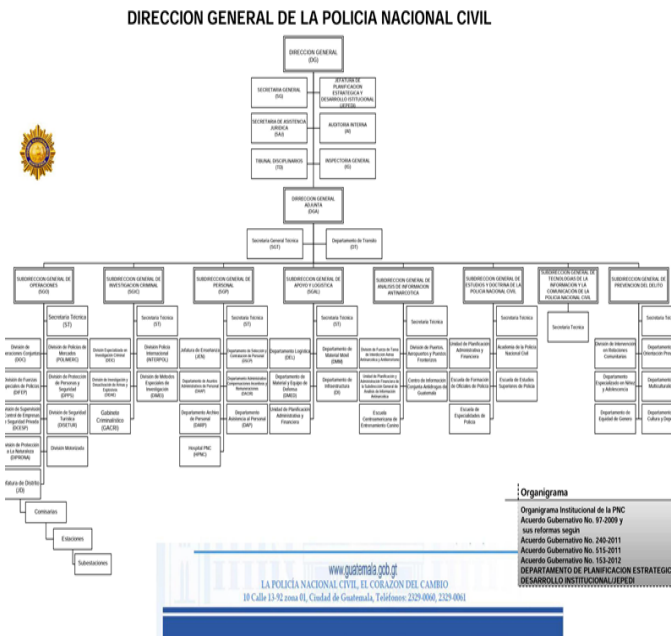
DIRECCION GENERAL DE LA POLICIA NACIONAL CIVIL

DIRECCION GENERAL (DG)

SECRETARIA GENERAL (SG)

JEFATURA DE PLANIFICACION ESTRATEGICA Y DESARROLLO INSTITUCIONAL (JEPEDI)

SECRETARIA DE ASISTENCIA JURIDICA (SAJ)

AUDITORIA INTERNA (AI)

TRIBUNAL DISCIPLINARIO (TD)

INSPECTORIA GENERAL (IG)

DIRECCION GENERAL ADJUNTA (DGA)

Secretaria General Técnica (SGT)

Departamento de Tránsito (DT)

SUBDIRECCION GENERAL DE OPERACIONES (SGO)

SUBDIRECCION GENERAL DE INVESTIGACION CRIMINAL (SGIC)

SUBDIRECCION GENERAL DE PERSONAL (SGP)

SUBDIRECCION GENERAL DE APOYO Y LOGISTICA (SGAL)

SUBDIRECCION GENERAL DE ANALISIS DE INFORMACION ANTINARCOTICA

SUBDIRECCION GENERAL DE ESTUDIOS Y DOCTRINA DE LA POLICIA NACIONAL CIVIL

SUBDIRECCION GENERAL DE TECNOLOGIAS DE LA INFORMACION Y LA COMUNICACION DE LA POLICIA NACIONAL CIVIL

SUBDIRECCION GENERAL DE PREVENCION DEL DELITO

Secretaría Técnica (ST)

División de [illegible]raciones Conjuntas (DOC)

División de Policía de Mercados (POLIMERC)

División de Fuerzas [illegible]peciales de Policía (DIFEP)

División de Protección de Personas y Seguridad (DPPS)

División de Supervisión y Control de Empresas de Seguridad Privada (DCESP)

División de Seguridad Turística (DISETUR)

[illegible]ión de Protección a la Naturaleza (DIPRONA)

División Motorizada

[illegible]fatura de Distrito (JD)

Comisarías

Estaciones

Subestaciones

Secretaría Técnica (ST)

División Especializada en Investigación Criminal (DEIC)

División Policía Internacional (INTERPOL)

División de Investigación y Desactivación de Armas y Explosivos (DIDAE)

División de Métodos Especiales de Investigación (DMEI)

Gabinete Criminalístico (GACRI)

Secretaría Técnica (ST)

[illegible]fatura de Enseñanza (JEN)

Departamento de Selección y Contratación de Personal (DSCP)

Departamento de Asuntos Administrativos de Personal (DAAP)

Departamento Administrativo de Compensaciones, Incentivos y Remuneraciones (DACIR)

Departamento Archivo de Personal (DARP)

Departamento Asistencia al Personal (DAP)

Hospital PNC (HPNC)

Secretaría Técnica (ST)

Departamento Logística (DEL)

Departamento de Material Móvil (DMM)

Departamento de Material y Equipo de Defensa (DMED)

Unidad de Planificación Administrativa y Financiera

Departamento de Infraestructura (DI)

Secretaría Técnica

División de Fuerza de Tarea de Interdicción Aérea Antinarcótica y Antiterrorista

División de Puertos, Aeropuertos y Puestos Fronterizos

Unidad de Planificación y Administración Financiera de la Subdirección General de Análisis de Información Antinarcótica

Centro de Información Conjunta Antidrogas de Guatemala

Escuela Centroamericana de Entrenamiento Canino

Unidad de Planificación Administrativa y Financiera

Secretaría Técnica

Academia de la Policía Nacional Civil

Escuela de Formación de Oficiales de Policía

Escuela de Estudios Superiores de Policía

Escuela de Especialidades de Policía

Secretaría Técnica

Secretaría Técnica

Departamento de Intervención en Relaciones Comunitarias

Departamento de Orientación Prev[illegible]

Departamento Especializado en Niñez y Adolescencia

Departamento Multicultural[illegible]

Departamento de Equidad de Género

Departamento de Cultura y Dep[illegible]

Organigrama
Organigrama Institucional de la PNC
Acuerdo Gubernativo No. 97-2009 y sus reformas según
Acuerdo Gubernativo No. 240-2011
Acuerdo Gubernativo No. 515-2011
Acuerdo Gubernativo No. 153-2012
DEPARTAMENTO DE PLANIFICACION ESTRATEGIC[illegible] DESARROLLO INSTITUCIONAL/JEPEDI

www.guatemala.gob.gt
LA POLICIA NACIONAL CIVIL, EL CORAZON DEL CAMBIO
10 Calle 13-92 zona 01, Ciudad de Guatemala, Teléfonos: 2329-0060, 2329-0061